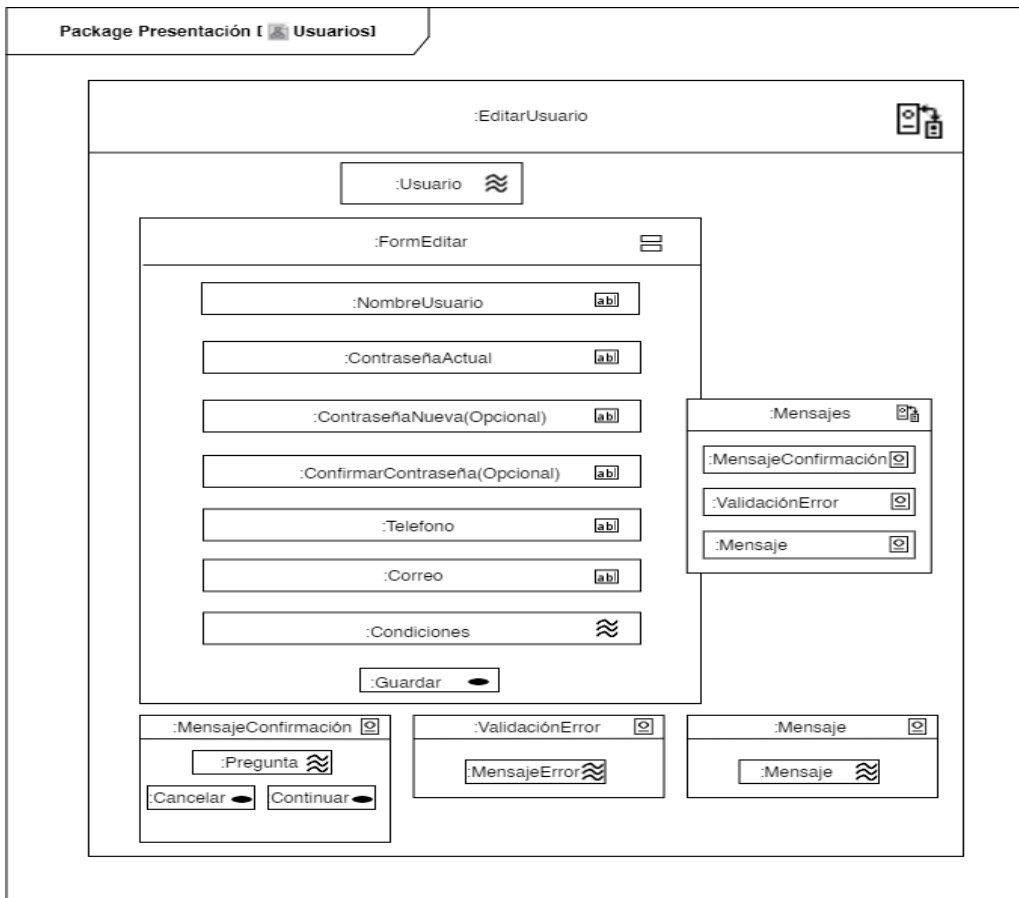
Package Presentación [ Usuarios]

:EditarUsuario

:Usuario

:FormEditar

:NombreUsuario

:ContraseñaActual

:ContraseñaNueva(Opcional)

:ConfirmarContraseña(Opcional)

:Telefono

:Correo

:Condiciones

:Guardar

:Mensajes

:MensajeConfirmación

:ValidaciónError

:Mensaje

:MensajeConfirmación

:Pregunta

:Cancelar

Continuar

:ValidaciónError

:MensajeError

:Mensaje

:Mensaje